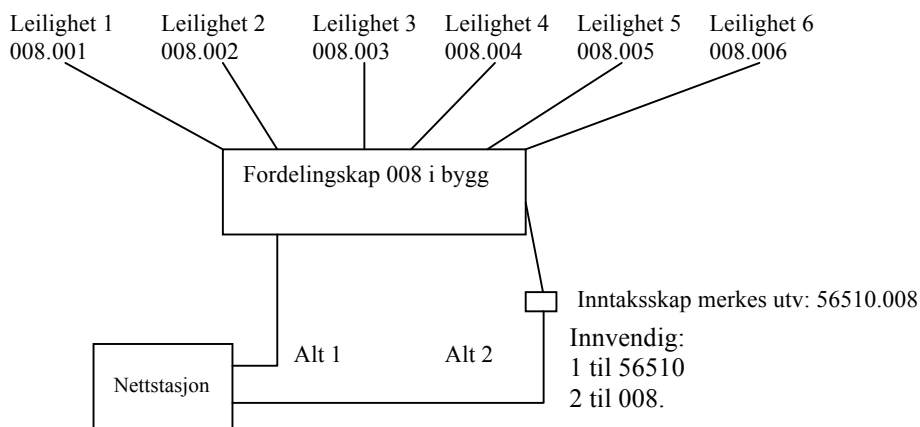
Leilighet 1
008.001

Leilighet 2
008.002

Leilighet 3
008.003

Leilighet 4
008.004

Leilighet 5
008.005

Leilighet 6
008.006

Fordelingskap 008 i bygg

Inntaksskap merkes utv: 56510.008

Innvendig:
1 til 56510
2 til 008.

Alt 1

Alt 2

Nettstasjon